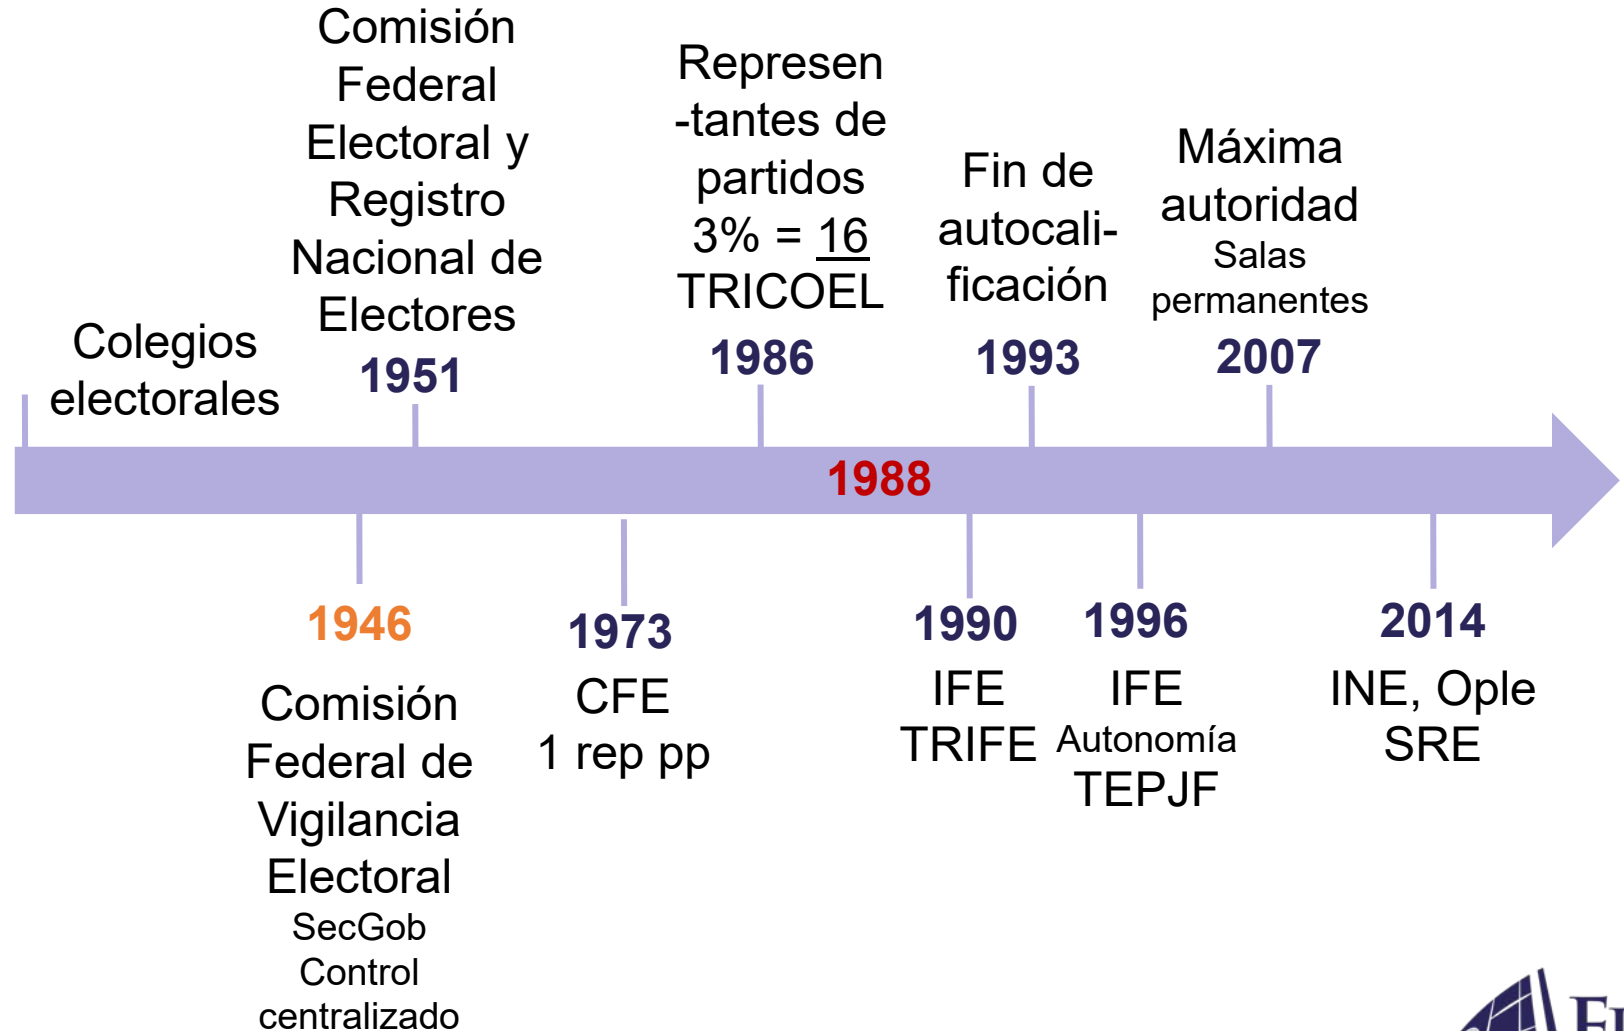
Colegios electorales

Comisión Federal Electoral y Registro Nacional de Electores
1951

Represen -tantes de partidos
3% = 16
TRICOEL
1986

Fin de autocalificación
1993

Máxima autoridad
Salas permanentes
2007

1988

1946
Comisión Federal de Vigilancia Electoral
SecGob
Control centralizado

1973
CFE
1 rep pp

1990
IFE
TRIFE

1996
IFE
Autonomía
TEPJF

2014
INE, Ople
SRE

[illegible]